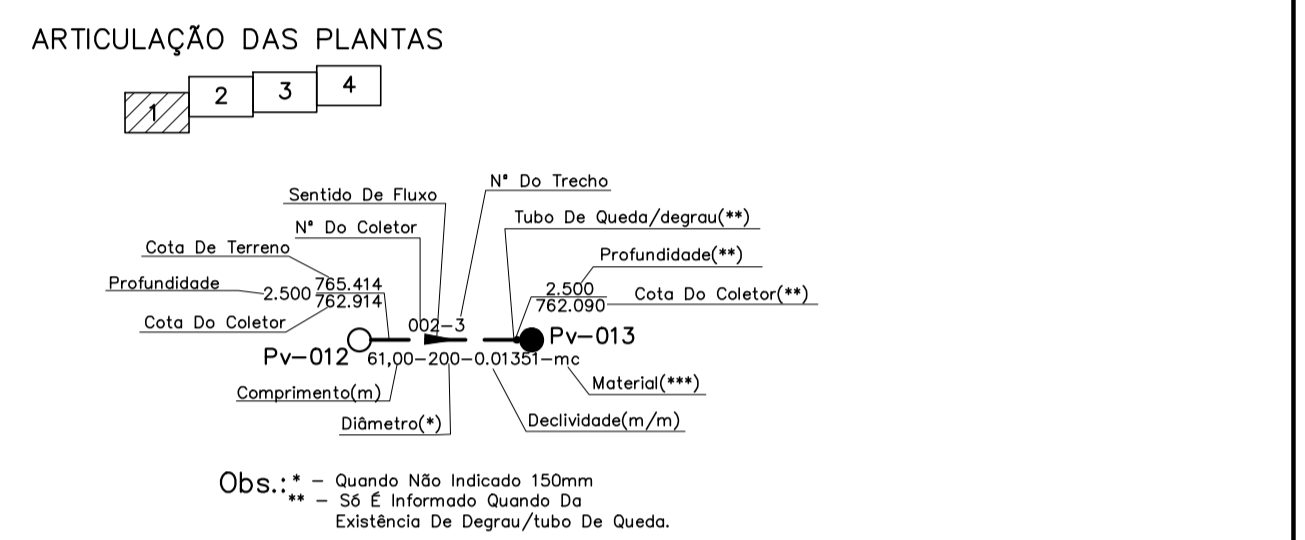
ARTICULAÇÃO DAS PLANTAS

1 2 3 4

Sentido De Fluxo

Nº Do Trecho

Tubo De Queda/degrau(**)

Nº Do Coletor

Cota De Terreno

Profundidade(**)

Profundidade

2.500 765.414
762.914

2.500
762.090

Cota Do Coletor(**)

Cota Do Coletor

002-3

Pv-013

Pv-012

61,00-200-0.01351-mc

Material(***)

Comprimento(m)

Diâmetro(*)

Declividade(m/m)

Obs.: * - Quando Não Indicado 150mm
** - Só É Informado Quando Da Existência De Degrau/tubo De Queda.